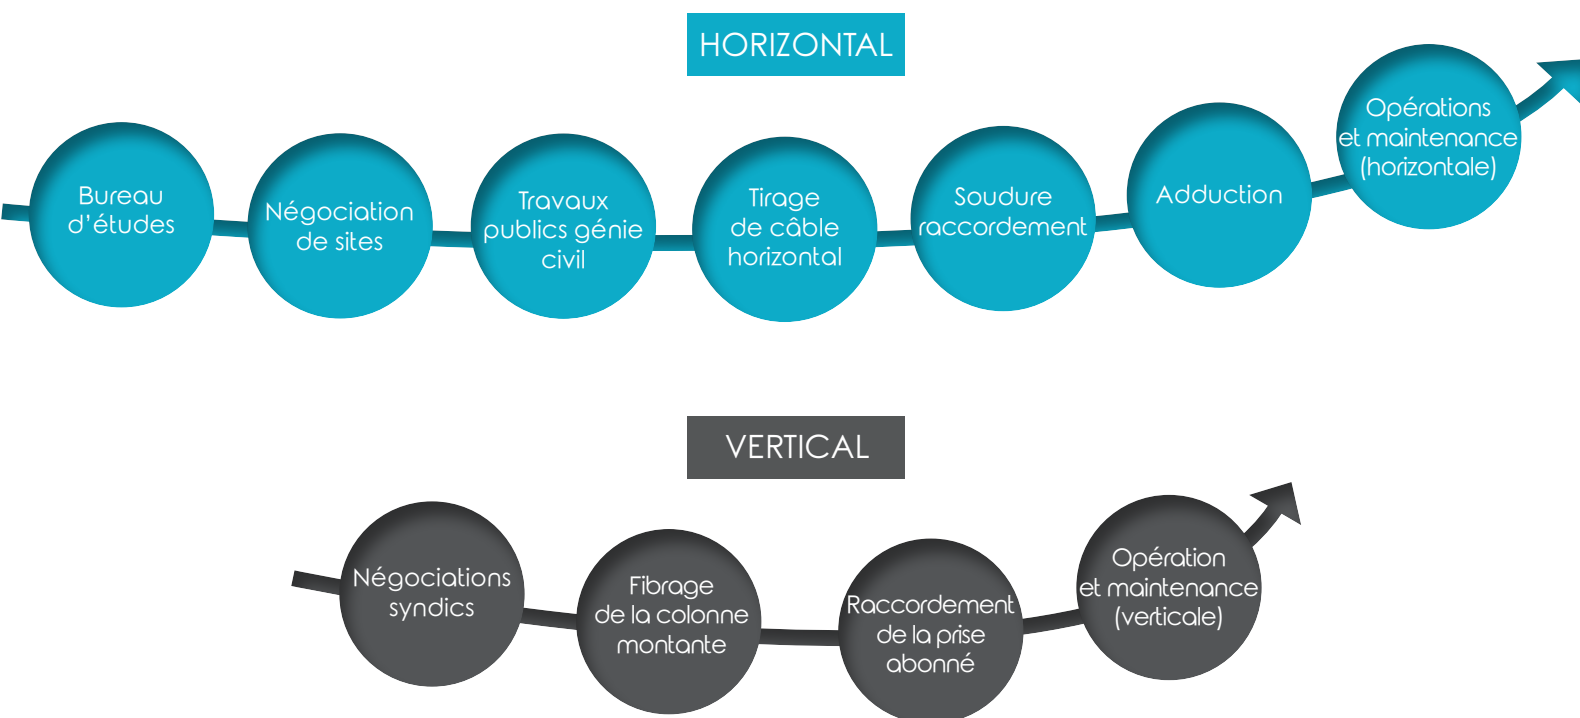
HORIZONTAL

Bureau d'études

Négociation de sites

Travaux publics génie civil

Tirage de câble horizontal

Soudure raccordement

Adduction

Opérations et maintenance (horizontale)

VERTICAL

Négociations syndics

Fibrage de la colonne montante

Raccordement de la prise abonné

Opération et maintenance (verticale)